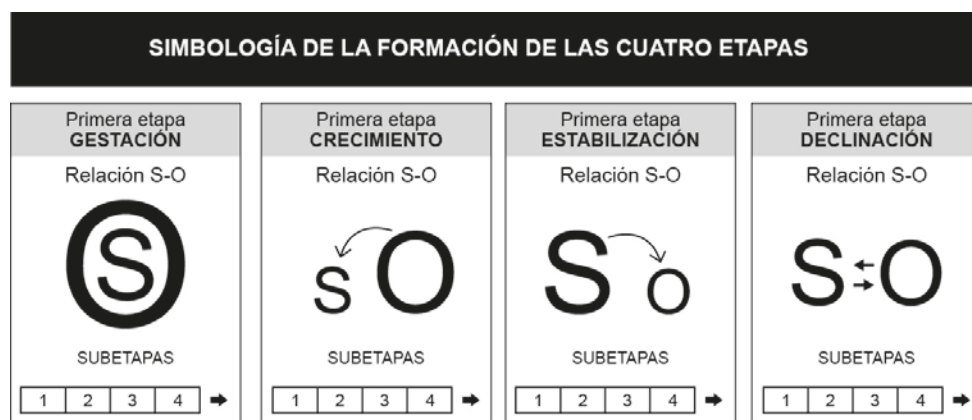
SIMBOLOGÍA DE LA FORMACIÓN DE LAS CUATRO ETAPAS

Primera etapa
GESTACIÓN

Relación S-O

S

SUBETAPAS

| 1 | 2 | 3 | 4 |
|---|---|---|---|

Primera etapa
CRECIMIENTO

Relación S-O

S O

SUBETAPAS

| 1 | 2 | 3 | 4 |
|---|---|---|---|

Primera etapa
ESTABILIZACIÓN

Relación S-O

S O

SUBETAPAS

| 1 | 2 | 3 | 4 |
|---|---|---|---|

Primera etapa
DECLINACIÓN

Relación S-O

S O

SUBETAPAS

| 1 | 2 | 3 | 4 |
|---|---|---|---|